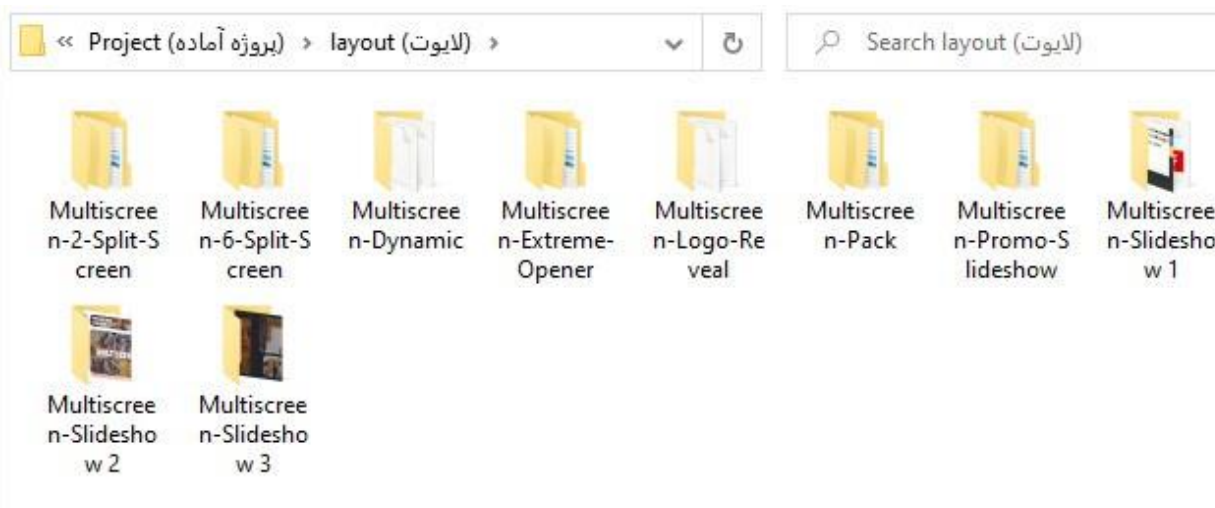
« Project (پروژه آماده) › layout (لایوت) ›

Search layout (لایوت)

Multiscreen-2-Split-Screen

Multiscreen-6-Split-Screen

Multiscreen-Dynamic

Multiscreen-Extreme-Opener

Multiscreen-Logo-Reveal

Multiscreen-Pack

Multiscreen-Promo-Slideshow

Multiscreen-Slideshow 1

Multiscreen-Slideshow 2

Multiscreen-Slideshow 3